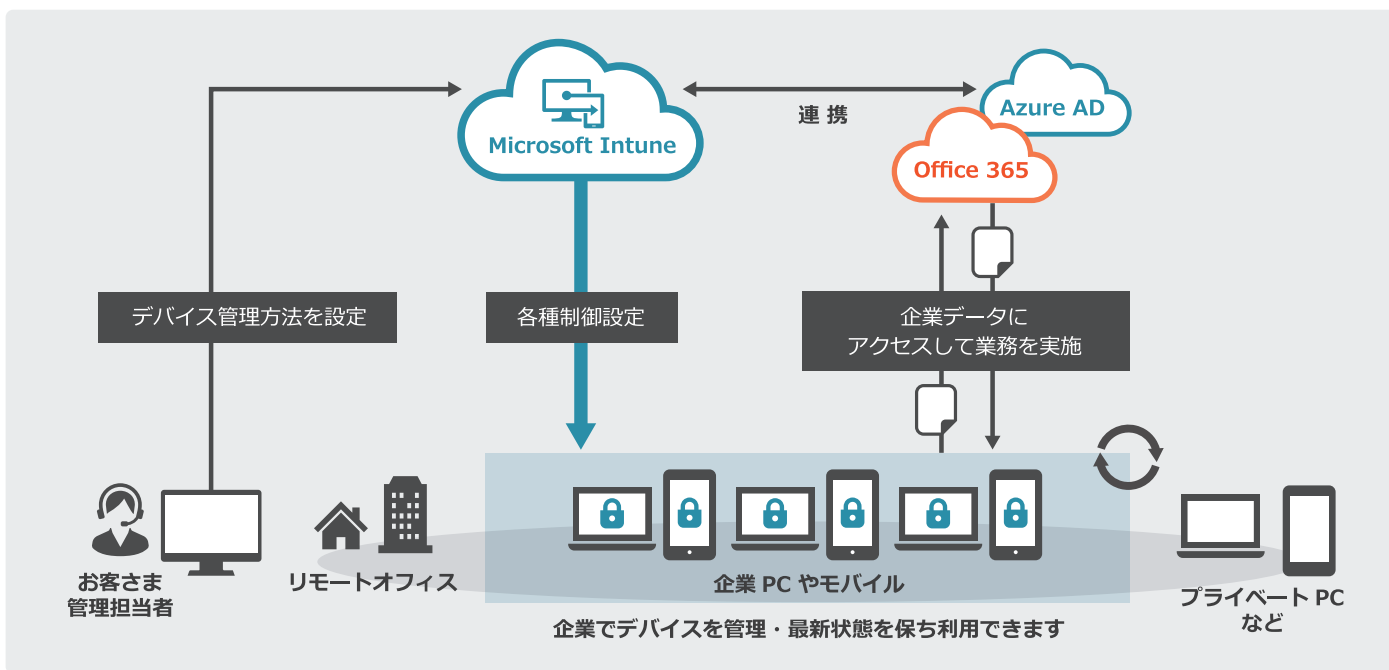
Microsoft Intune

連携

Azure AD

Office 365

デバイス管理方法を設定

各種制御設定

企業データに
アクセスして業務を実施

お客さま
管理担当者

リモートオフィス

企業 PC やモバイル

プライベート PC
など

企業でデバイスを管理・最新状態を保ち利用できます